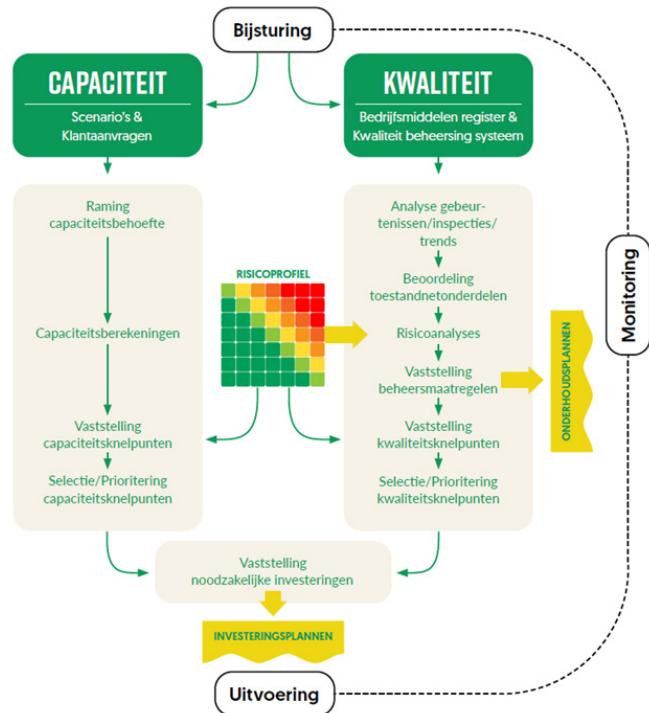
Bijsturing

CAPACITEIT
Scenario's & Klantaanvragen

KWALITEIT
Bedrijfsmiddelen register & Kwaliteit beheersing systeem

Raming capaciteitsbehoefte

Capaciteitsberekeningen

Vaststelling capaciteitsknelpunten

Selectie/Prioritering capaciteitsknelpunten

RISICOPROFIEL

Analyse gebeurtenissen/inspecties/trends

Beoordeling toestandnetonderdelen

Risicoanalyses

Vaststelling beheersmaatregelen

Vaststelling kwaliteitsknelpunten

Selectie/Prioritering kwaliteitsknelpunten

ONDERHOUDSPLANNEN

Monitoring

Vaststelling noodzakelijke investeringen

INVESTERINGSPLANNEN

Uitvoering